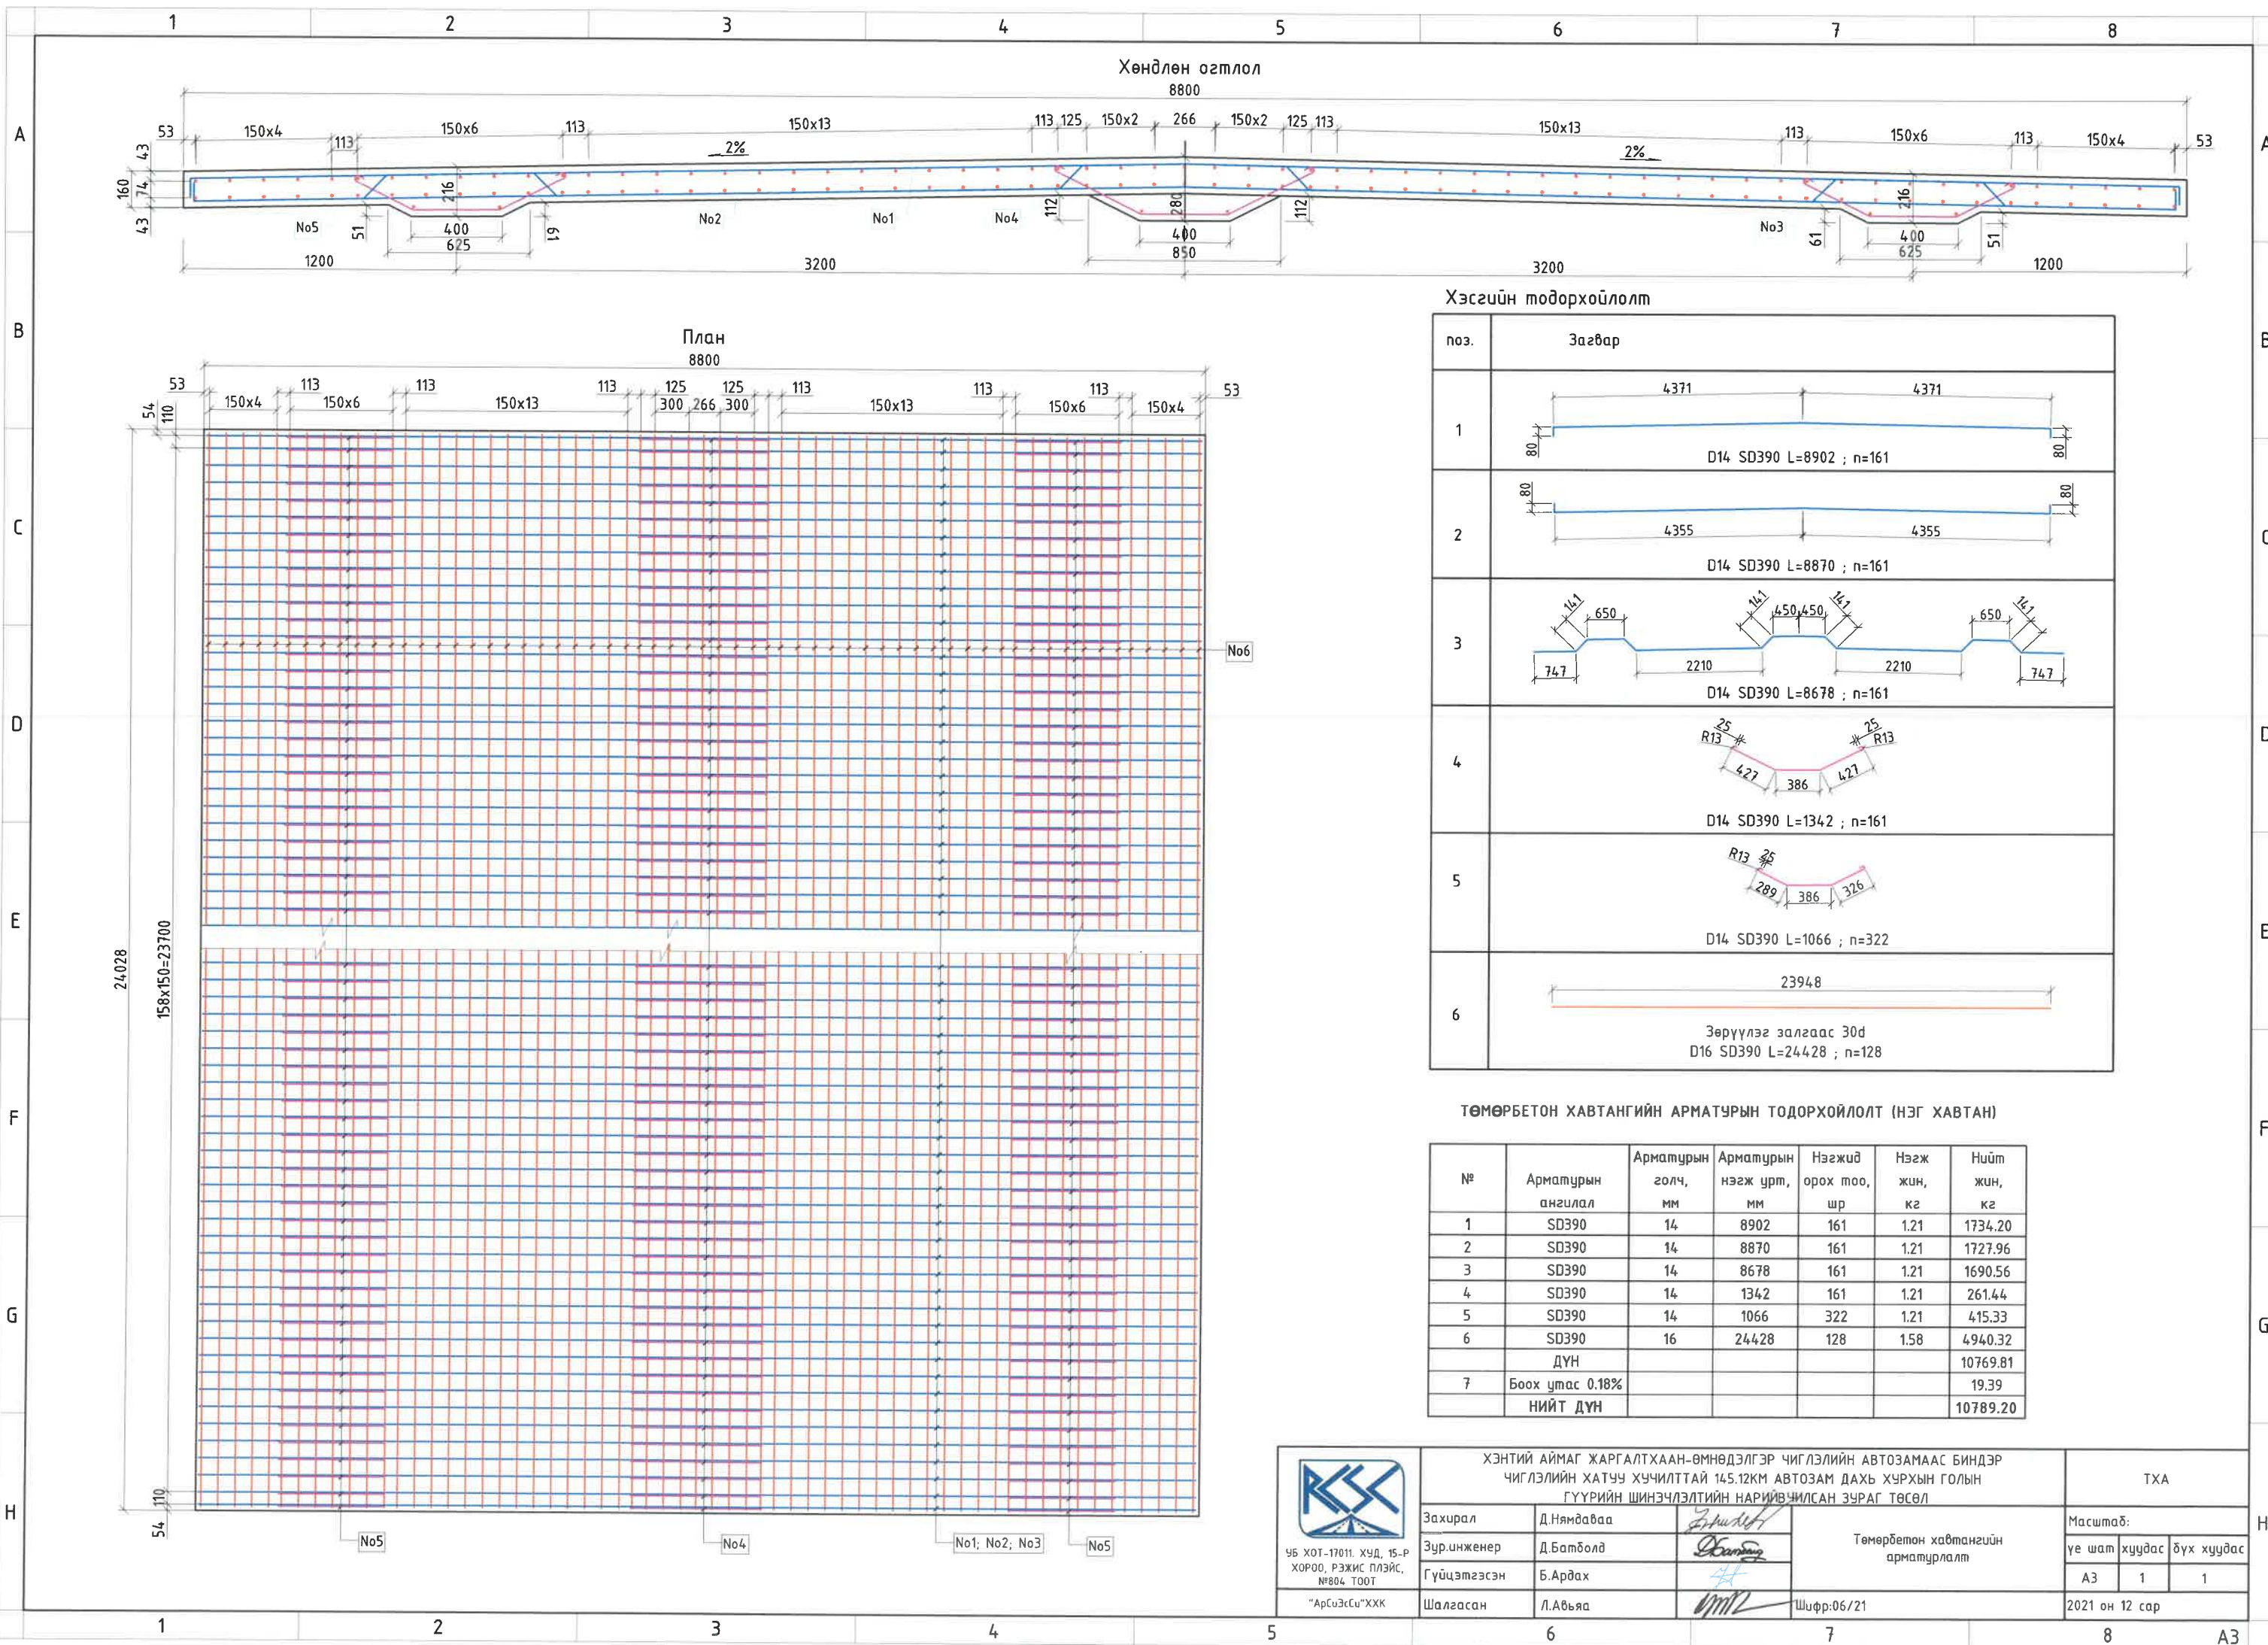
1 2 3 4 5 6 7 8

A B C D E F G H

Хөндлөн огтлол

8800

53 150x4 113 150x6 113 150x13 113 125 150x2 266 150x2 125 113 150x13 113 150x6 113 150x4 53

2% 2%

43 74 160 43 216 280 216

No5 51 400 625 61 No2 No1 No4 112 400 850 112 No3 61 400 625 51

1200 3200 3200 1200

План

8800

53 150x4 113 150x6 113 150x13 113 125 300 266 125 300 113 150x13 113 113 150x6 150x4 53

54 110

24028 158x150=23700

No6

110 54

No5 No4 No1; No2; No3 No5

Хэсгийн тодорхойлолт

| поз. | Загвар |
|---|---|
| 1 | 4371 4371 80 80 D14 SD390 L=8902 ; n=161 |
| 2 | 80 80 4355 4355 D14 SD390 L=8870 ; n=161 |
| 3 | 141 650 141 450 450 141 650 141 747 2210 2210 747 D14 SD390 L=8678 ; n=161 |
| 4 | 25 R13 25 R13 427 386 427 D14 SD390 L=1342 ; n=161 |
| 5 | R13 25 289 386 326 D14 SD390 L=1066 ; n=322 |
| 6 | 23948 Зөрүүлэг залгаас 30d D16 SD390 L=24428 ; n=128 |

ТӨМӨРБЕТОН ХАВТАНГИЙН АРМАТУРЫН ТОДОРХОЙЛОЛТ (НЭГ ХАВТАН)

| № | Арматурын ангилал | Арматурын голч, мм | Арматурын нэгж урт, мм | Нэгжид орох тоо, шр | Нэгж жин, кг | Нийт жин, кг |
|---|---|---|---|---|---|---|
| 1 | SD390 | 14 | 8902 | 161 | 1.21 | 1734.20 |
| 2 | SD390 | 14 | 8870 | 161 | 1.21 | 1727.96 |
| 3 | SD390 | 14 | 8678 | 161 | 1.21 | 1690.56 |
| 4 | SD390 | 14 | 1342 | 161 | 1.21 | 261.44 |
| 5 | SD390 | 14 | 1066 | 322 | 1.21 | 415.33 |
| 6 | SD390 | 16 | 24428 | 128 | 1.58 | 4940.32 |
| | ДҮН | | | | | 10769.81 |
| 7 | Боох утас 0.18% | | | | | 19.39 |
| | НИЙТ ДҮН | | | | | 10789.20 |

ХЭНТИЙ АЙМАГ ЖАРГАЛТХААН-ӨМНӨДЭЛГЭР ЧИГЛЭЛИЙН АВТОЗАМААС БИНДЭР ЧИГЛЭЛИЙН ХАТУУ ХУЧИЛТТАЙ 145.12КМ АВТОЗАМ ДАХЬ ХУРХЫН ГОЛЫН ГҮҮРИЙН ШИНЭЧЛЭЛТИЙН НАРИЙВЧИЛСАН ЗУРАГ ТӨСӨЛ

ТХА

УБ ХОТ-17011. ХУД, 15-Р ХОРОО, РЭЖИС ПЛЭЙС, №804 ТООТ

"АрСиЭсСи"ХХК

Захирал Д.Нямдаваа
Зур.инженер Д.Батболд
Гүйцэтгэсэн Б.Ардах
Шалгасан Л.Абьяа

Төмөрбетон хавтангийн арматурлалт

Шифр:06/21

Масштаб:
үе шат хуудас бүх хуудас
А3 1 1
2021 он 12 сар

А3